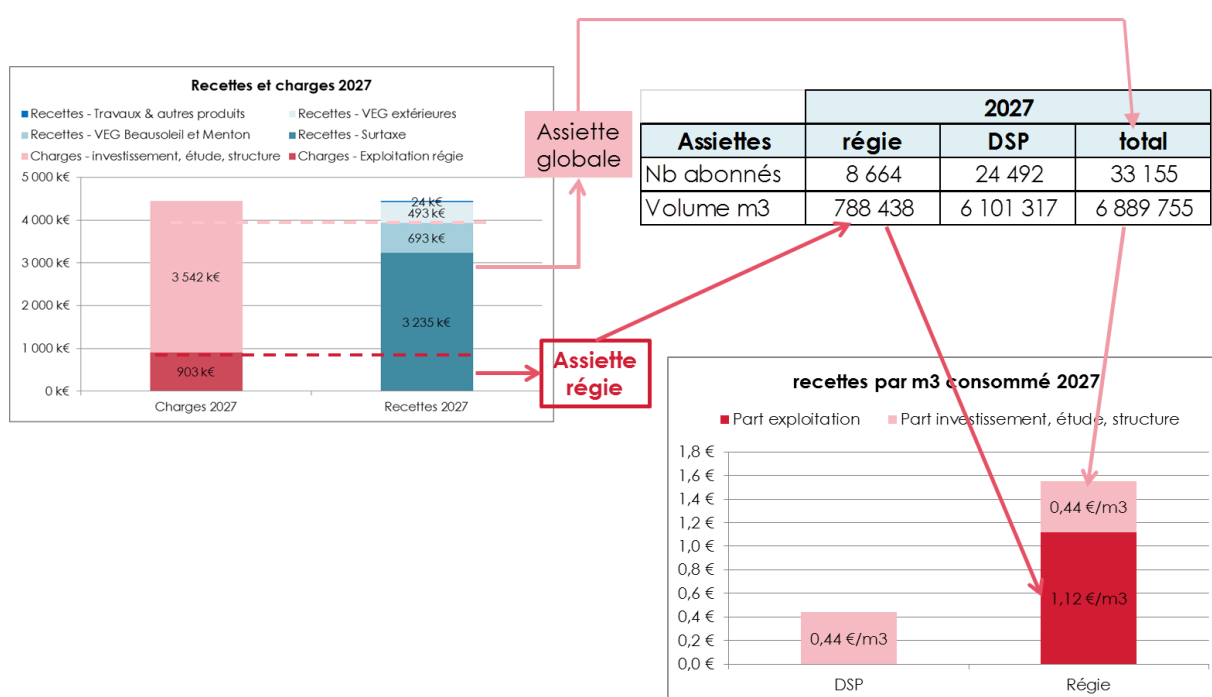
Recettes et charges 2027

Recettes - Travaux & autres produits
Recettes - VEG extérieures
Recettes - VEG Beausoleil et Menton
Recettes - Surtaxe
Charges - investissement, étude, structure
Charges - Exploitation régie

5 000 k€
4 000 k€
3 000 k€
2 000 k€
1 000 k€
0 k€

3 542 k€
903 k€
24 k€
493 k€
693 k€
3 235 k€

Charges 2027
Recettes 2027

Assiette globale

Assiette régie

| | 2027 | | |
|---|---|---|---|
| Assiettes | régie | DSP | total |
| Nb abonnés | 8 664 | 24 492 | 33 155 |
| Volume m3 | 788 438 | 6 101 317 | 6 889 755 |

recettes par m3 consommé 2027

Part exploitation
Part investissement, étude, structure

1,8 €
1,6 €
1,4 €
1,2 €
1,0 €
0,8 €
0,6 €
0,4 €
0,2 €
0,0 €

0,44 €/m3
0,44 €/m3
1,12 €/m3

DSP
Régie